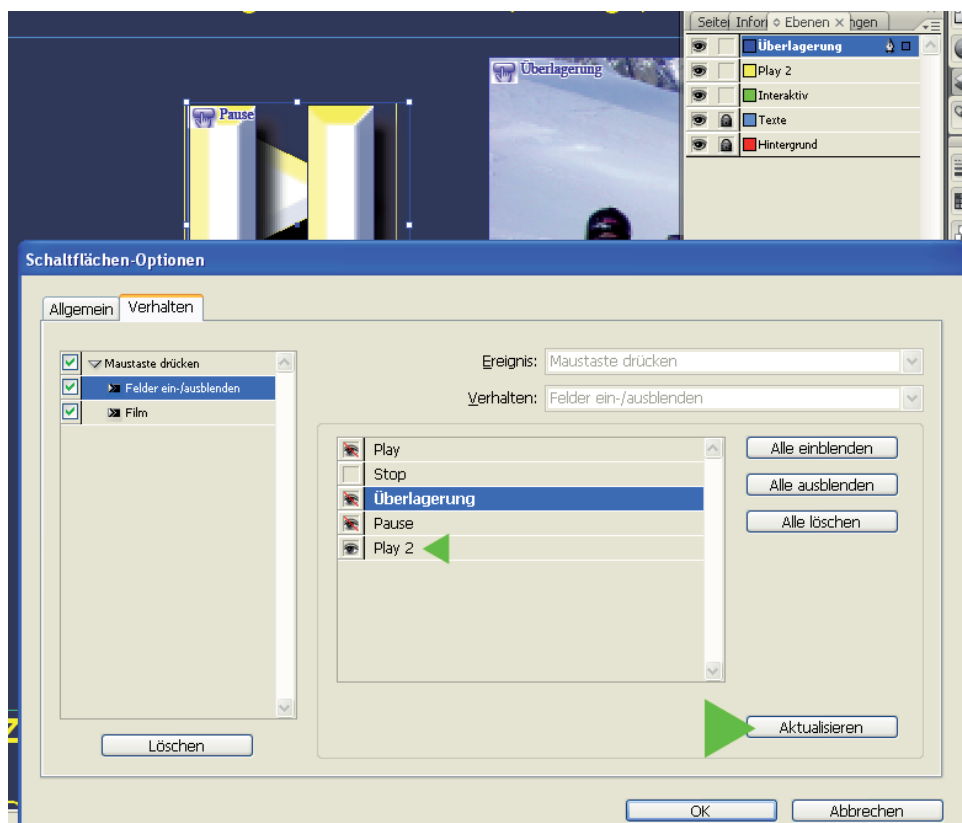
Seite Infor ◇ Ebenen × ngen

Überlagerung
Play 2
Interaktiv
Texte
Hintergrund

Pause

Überlagerung

Schaltflächen-Optionen

Allgemein Verhalten

Maustaste drücken
Felder ein-/ausblenden
Film

Löschen

Ereignis: Maustaste drücken

Verhalten: Felder ein-/ausblenden

Play
Stop
Überlagerung
Pause
Play 2

Alle einblenden
Alle ausblenden
Alle löschen

Aktualisieren

OK Abbrechen